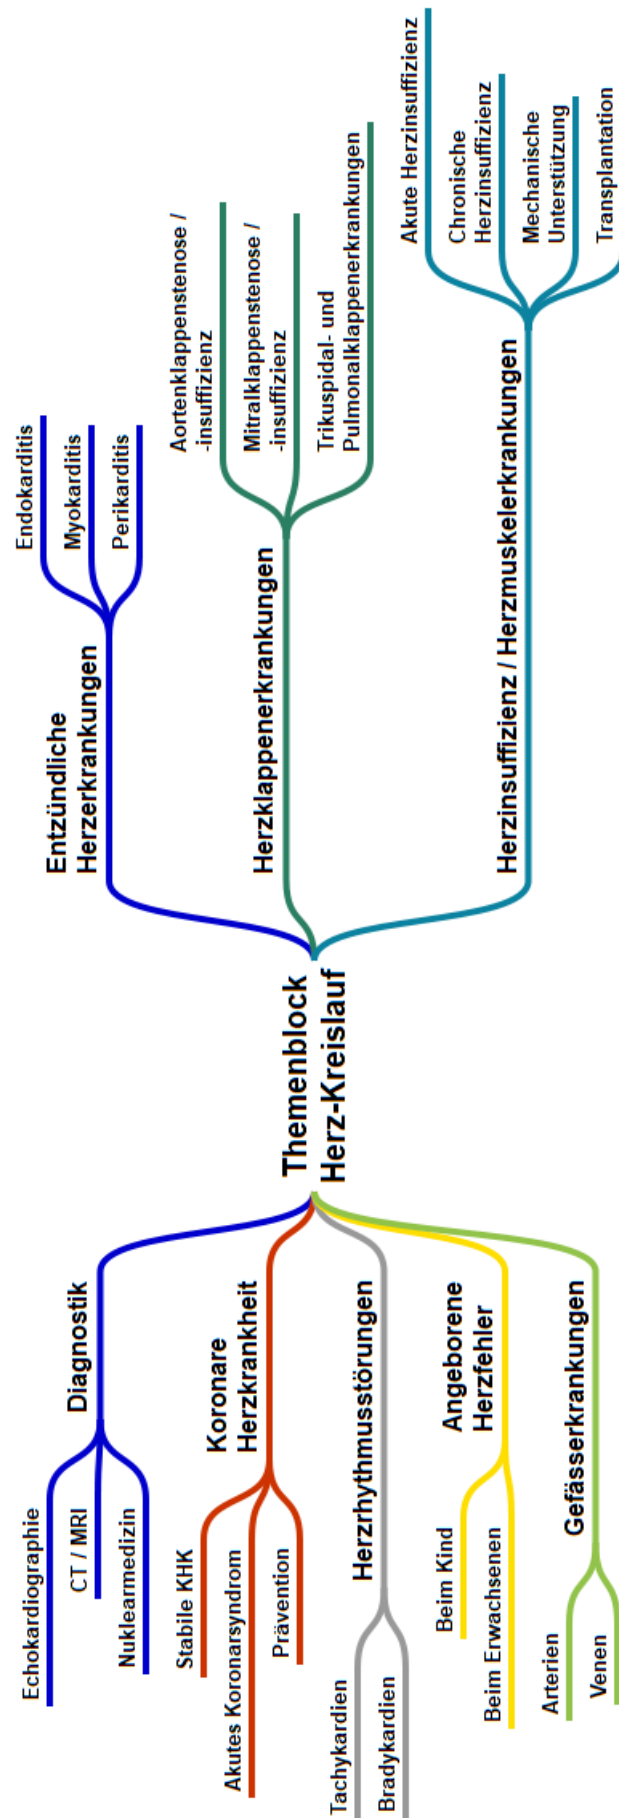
Themenblock
Herz-Kreislauf

Entzündliche Herzerkrankungen
Endokarditis
Myokarditis
Perikarditis

Herzklappenerkrankungen
Aortenklappenstenose / -insuffizienz
Mitralklappenstenose / -insuffizienz
Trikuspidal- und Pulmonalklappenerkrankungen

Herzinsuffizienz / Herzmuskelerkrankungen
Akute Herzinsuffizienz
Chronische Herzinsuffizienz
Mechanische Unterstützung
Transplantation

Diagnostik
Echokardiographie
CT / MRI
Nuklearmedizin

Koronare Herzkrankheit
Stabile KHK
Akutes Koronarsyndrom
Prävention

Herzrhythmusstörungen
Tachykardien
Bradykardien

Angeborene Herzfehler
Beim Kind
Beim Erwachsenen

Gefässerkrankungen
Arterien
Venen